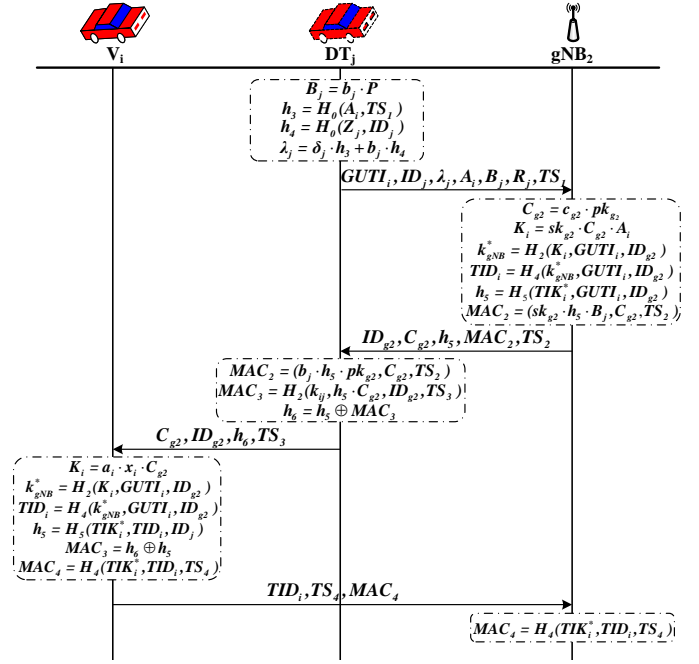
$V_i$

$DT_j$

$gNB_2$

$B_j = b_j \cdot P$
$h_3 = H_0(A_i, TS_1)$
$h_4 = H_0(Z_j, ID_j)$
$\lambda_j = \delta_j \cdot h_3 + b_j \cdot h_4$

$GUTI_i, ID_j, \lambda_j, A_i, B_j, R_j, TS_1$

$C_{g2} = c_{g2} \cdot pk_{g_2}$
$K_i = sk_{g2} \cdot C_{g2} \cdot A_i$
$k^*_{gNB} = H_2(K_i, GUTI_i, ID_{g2})$
$TID_i = H_4(k^*_{gNB}, GUTI_i, ID_{g2})$
$h_5 = H_5(TIK^*_i, GUTI_i, ID_{g2})$
$MAC_2 = (sk_{g2} \cdot h_5 \cdot B_j, C_{g2}, TS_2)$

$ID_{g2}, C_{g2}, h_5, MAC_2, TS_2$

$MAC_2 = (b_j \cdot h_5 \cdot pk_{g2}, C_{g2}, TS_2)$
$MAC_3 = H_2(k_{ij}, h_5 \cdot C_{g2}, ID_{g2}, TS_3)$
$h_6 = h_5 \oplus MAC_3$

$C_{g2}, ID_{g2}, h_6, TS_3$

$K_i = a_i \cdot x_i \cdot C_{g2}$
$k^*_{gNB} = H_2(K_i, GUTI_i, ID_{g2})$
$TID_i = H_4(k^*_{gNB}, GUTI_i, ID_{g2})$
$h_5 = H_5(TIK^*_i, TID_i, ID_j)$
$MAC_3 = h_6 \oplus h_5$
$MAC_4 = H_4(TIK^*_i, TID_i, TS_4)$

$TID_i, TS_4, MAC_4$

$MAC_4 = H_4(TIK^*_i, TID_i, TS_4)$